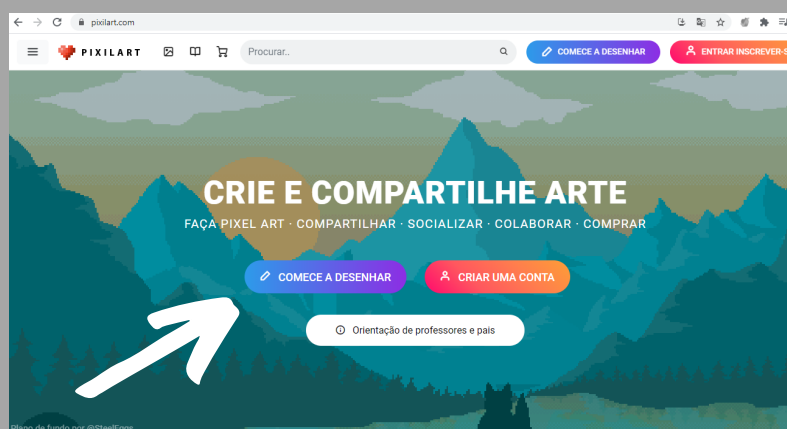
pixilart.com

PIXILART

Procurar..

COMECE A DESENHAR

ENTRAR INSCREVER-S

CRIE E COMPARTILHE ARTE

FAÇA PIXEL ART · COMPARTILHAR · SOCIALIZAR · COLABORAR · COMPRAR

COMECE A DESENHAR

CRIAR UMA CONTA

Orientação de professores e pais

Plano de fundo por @SteelEggs